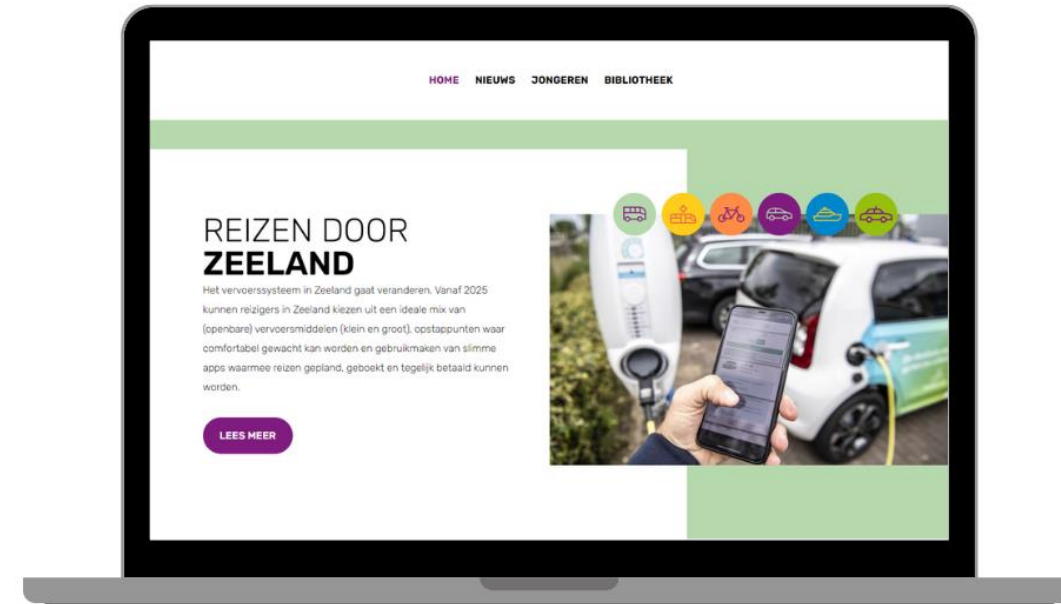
HOME NIEUWS JONGEREN BIBLIOTHEEK

REIZEN DOOR
ZEELAND

Het vervoerssysteem in Zeeland gaat veranderen. Vanaf 2025 kunnen reizigers in Zeeland kiezen uit een ideale mix van (openbare) vervoersmiddelen (klein en groot), opstappunten waar comfortabel gewacht kan worden en gebruikmaken van slimme apps waarmee reizen gepland, geboekt en tegelijk betaald kunnen worden.

LEES MEER